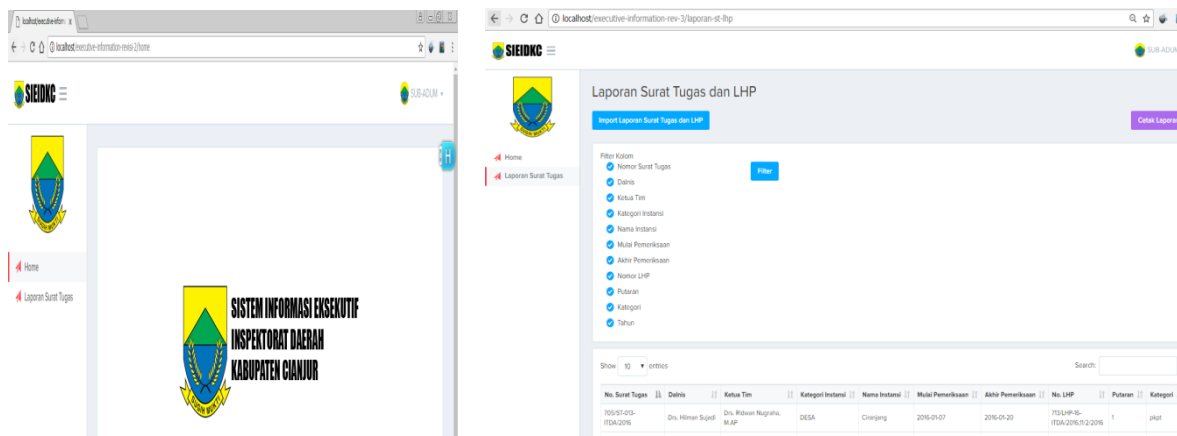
localhost/executive-inform x

localhost/executive-information-rev-2/home

SIEIDKC

SUB-ADUM

Home

Laporan Surat Tugas

SISTEM INFORMASI EKSEKUTIF
INSPEKTORAT DAERAH
KABUPATEN CIANJUR

localhost/executive-information-rev-2/laporan-st-lhp

SIEIDKC

SUB-ADUM

Home

Laporan Surat Tugas

Laporan Surat Tugas dan LHP

Import Laporan Surat Tugas dan LHP

Cetak Laporan

Filter Kolom
Nomor Surat Tugas
Dalnis
Ketua Tim
Kategori Instansi
Nama Instansi
Mulai Pemeriksaan
Akhir Pemeriksaan
Nomor LHP
Putaran
Kategori
Tahun

Filter

Show 10 entries

Search:

| No. Surat Tugas | Dalnis | Ketua Tim | Kategori Instansi | Nama Instansi | Mulai Pemeriksaan | Akhir Pemeriksaan | No. LHP | Putaran | Kategori |
|---|---|---|---|---|---|---|---|---|---|
| 705/ST-013-ITDA/2016 | Drs. Hilman Sujadi | Drs. Ridwan Nugraha, M.AP | DESA | Cianjang | 2016-01-07 | 2016-01-20 | 713/LHP-16-ITDA/2016/I1/2/2016 | 1 | pkpt |